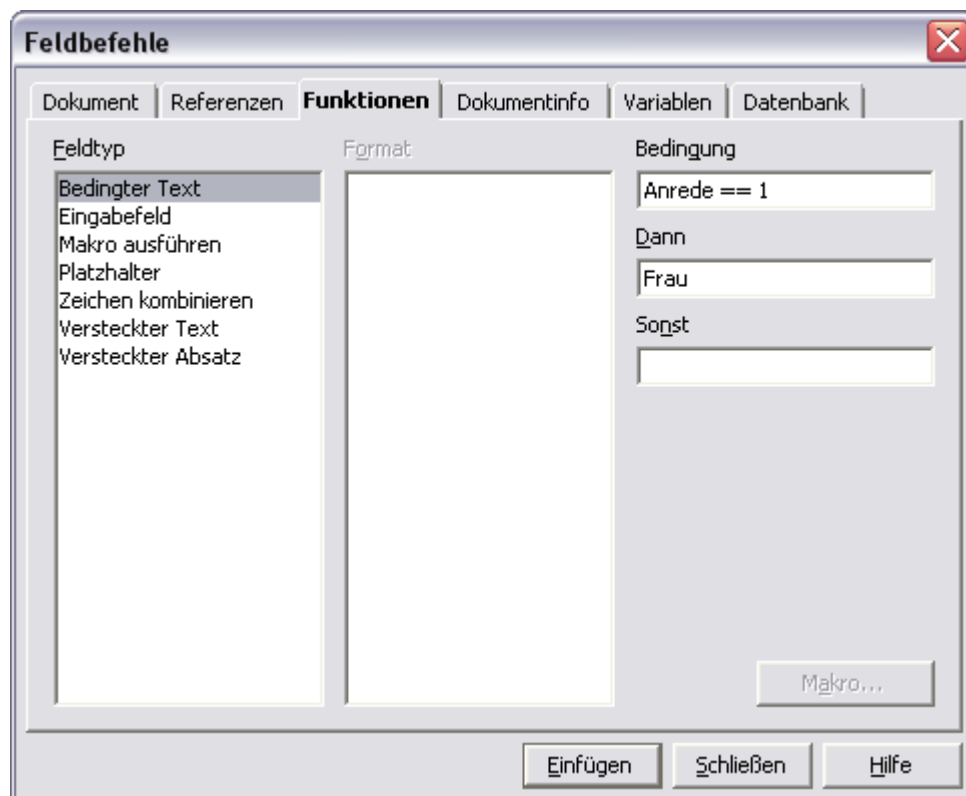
Feldbefehle

Dokument | Referenzen | Funktionen | Dokumentinfo | Variablen | Datenbank

Feldtyp
Bedingter Text
Eingabefeld
Makro ausführen
Platzhalter
Zeichen kombinieren
Versteckter Text
Versteckter Absatz

Format

Bedingung
Anrede == 1

Dann
Frau

Sonst

Makro...

Einfügen | Schließen | Hilfe